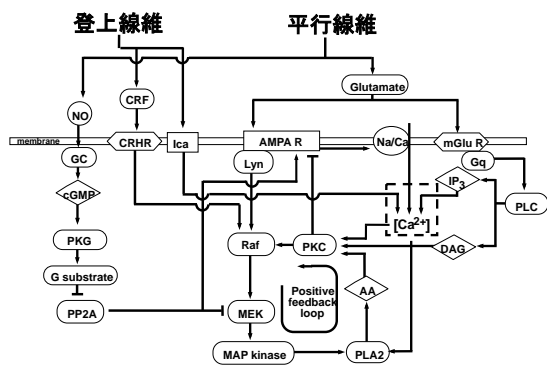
登上線維

平行線維

NO

CRF

Glutamate

membrane

CRHR

Ica

AMPA R

Na/Ca

mGlu R

GC

Lyn

Gq

cGMP

$IP_3$

$[Ca^{2+}]$

PLC

PKG

Raf

PKC

DAG

G substrate

Positive feedback loop

AA

PP2A

MEK

MAP kinase

PLA2